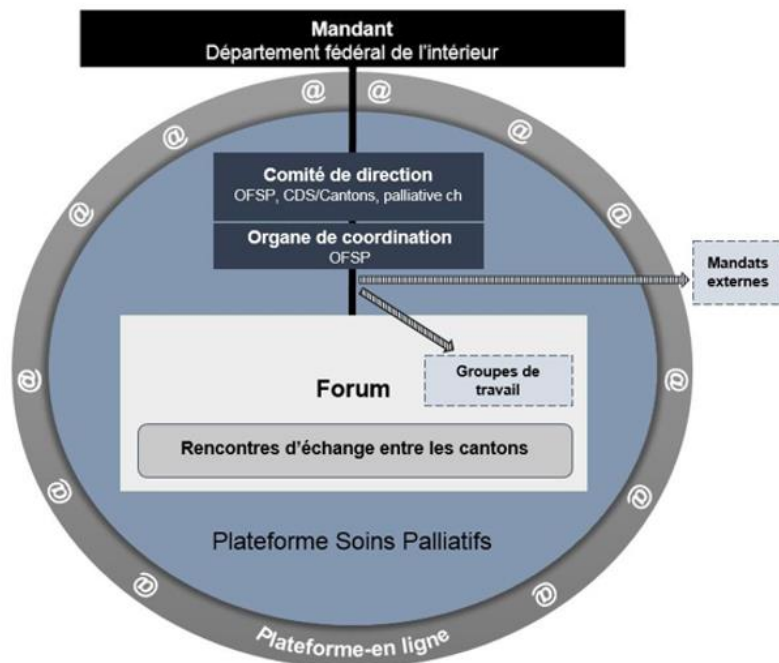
Mandant
Département fédéral de l'intérieur

@ @ @ @ @ @ @ @ @ @ @ @ @ @

Comité de direction
OFSP, CDS/Cantons, palliative ch

Organe de coordination
OFSP

Mandats externes

Groupes de travail

Forum

Rencontres d'échange entre les cantons

Plateforme Soins Palliatifs

Plateforme-en ligne